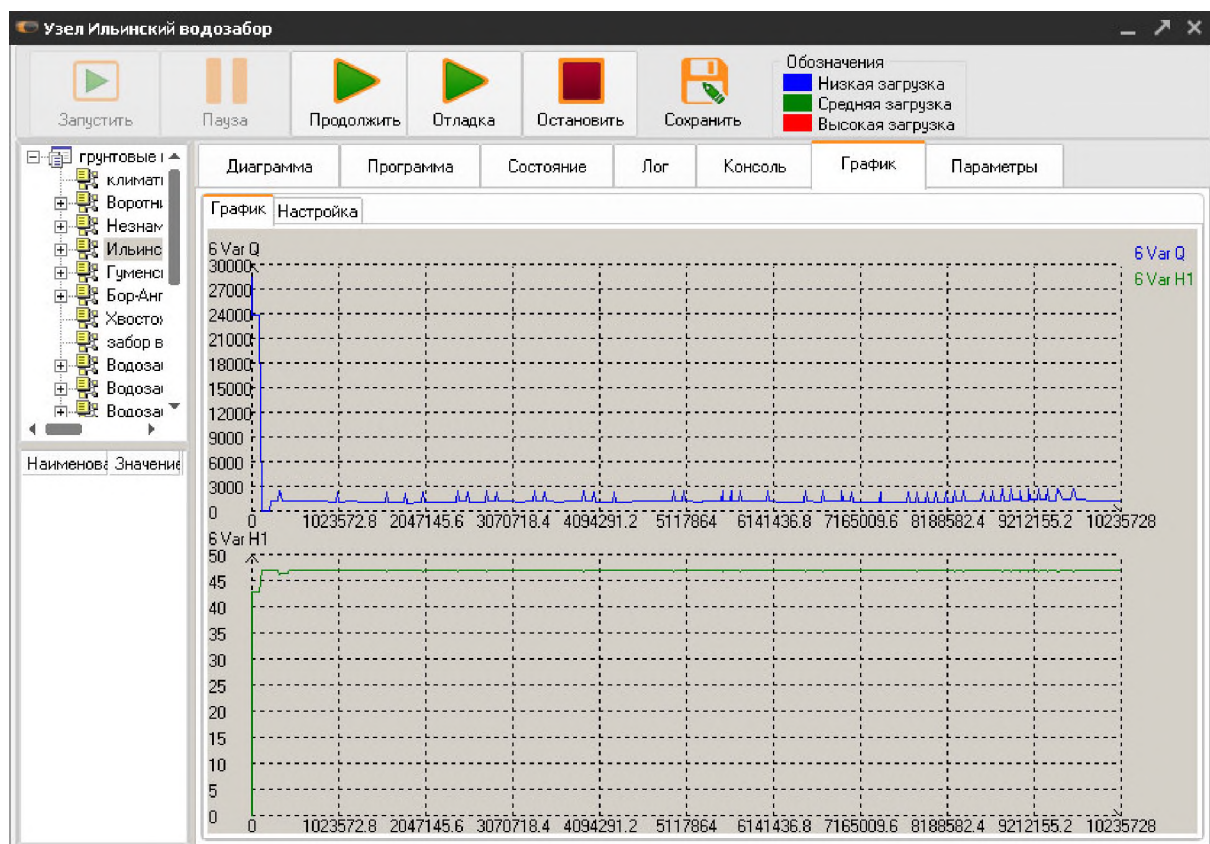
Узел Ильинский водозабор

Запустить
Пауза
Продолжить
Отладка
Остановить
Сохранить

Обозначения
Низкая загрузка
Средняя загрузка
Высокая загрузка

грунтовые
климат
Воротн
Незнам
Ильинс
Гуменс
Бор-Анг
Хвосто
забор в
Водоза
Водоза
Водоза

Наименова
Значение

Диаграмма
Программа
Состояние
Лог
Консоль
График
Параметры

График
Настройка

6 Var Q
30000
27000
24000
21000
18000
15000
12000
9000
6000
3000
0
0
1023572.8
2047145.6
3070718.4
4094291.2
5117864
6141436.8
7165009.6
8188582.4
9212155.2
10235728

6 Var Q
6 Var H1

6 Var H1
50
45
40
35
30
25
20
15
10
5
0
0
1023572.8
2047145.6
3070718.4
4094291.2
5117864
6141436.8
7165009.6
8188582.4
9212155.2
10235728